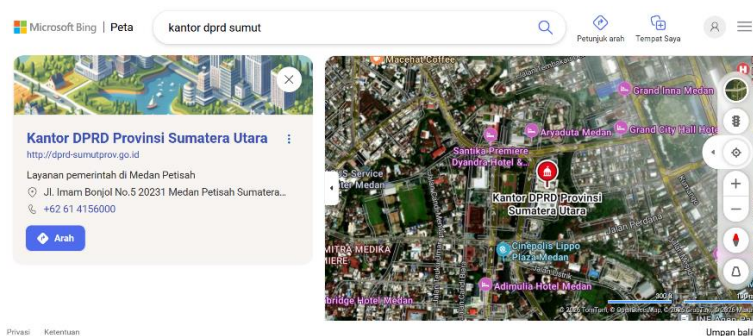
Microsoft Bing | Peta

kantor dprd sumut

Petunjuk arah

Tempat Saya

Kantor DPRD Provinsi Sumatera Utara

http://dprd-sumutprov.go.id

Layanan pemerintah di Medan Petisah

Jl. Imam Bonjol No.5 20231 Medan Petisah Sumatera...

+62 61 4156000

Arah

Macehat Coffee

Grand Inna Medan

Aryaduta Medan

Grand City Hall Hote

Santika Premiere Dyandra Hotel &

S Service ter Medan

Kantor DPRD Provinsi Sumatera Utara

MITRA MEDIKA IERE

Cinepolis Lippo Plaza Medan

Adimulia Hotel Medan

bridge Hotel Medan

Jalan Perdana

© 2026 TomTom, © OpenStreetMap, © 2026 Microsoft

Privasi Ketentuan

Umpan bali